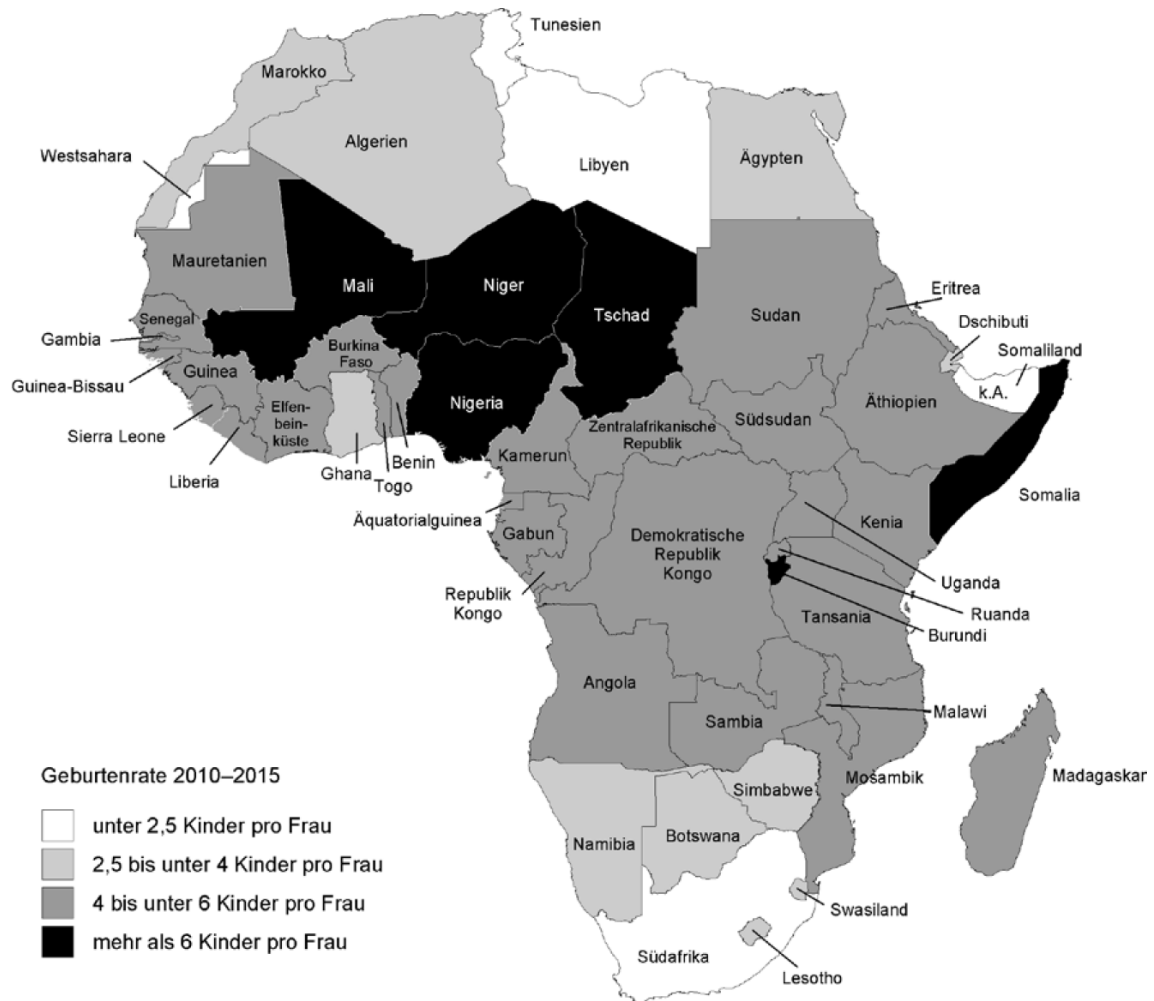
Tunesien
Marokko
Westsahara
Algerien
Libyen
Ägypten
Mauretanien
Mali
Niger
Tschad
Sudan
Eritrea
Senegal
Gambia
Burkina Faso
Dschibuti
Somaliland
Guinea-Bissau
Guinea
k.A.
Elfenbeinküste
Nigeria
Äthiopien
Sierra Leone
Südsudan
Zentralafrikanische Republik
Liberia
Ghana
Benin
Togo
Kamerun
Somalia
Äquatorialguinea
Gabun
Kenia
Demokratische Republik Kongo
Uganda
Republik Kongo
Ruanda
Tansania
Burundi
Angola
Malawi
Sambia
Geburtenrate 2010–2015
Mosambik
Madagaskar
Simbabwe
unter 2,5 Kinder pro Frau
2,5 bis unter 4 Kinder pro Frau
Namibia
Botswana
4 bis unter 6 Kinder pro Frau
Swasiland
mehr als 6 Kinder pro Frau
Südafrika
Lesotho